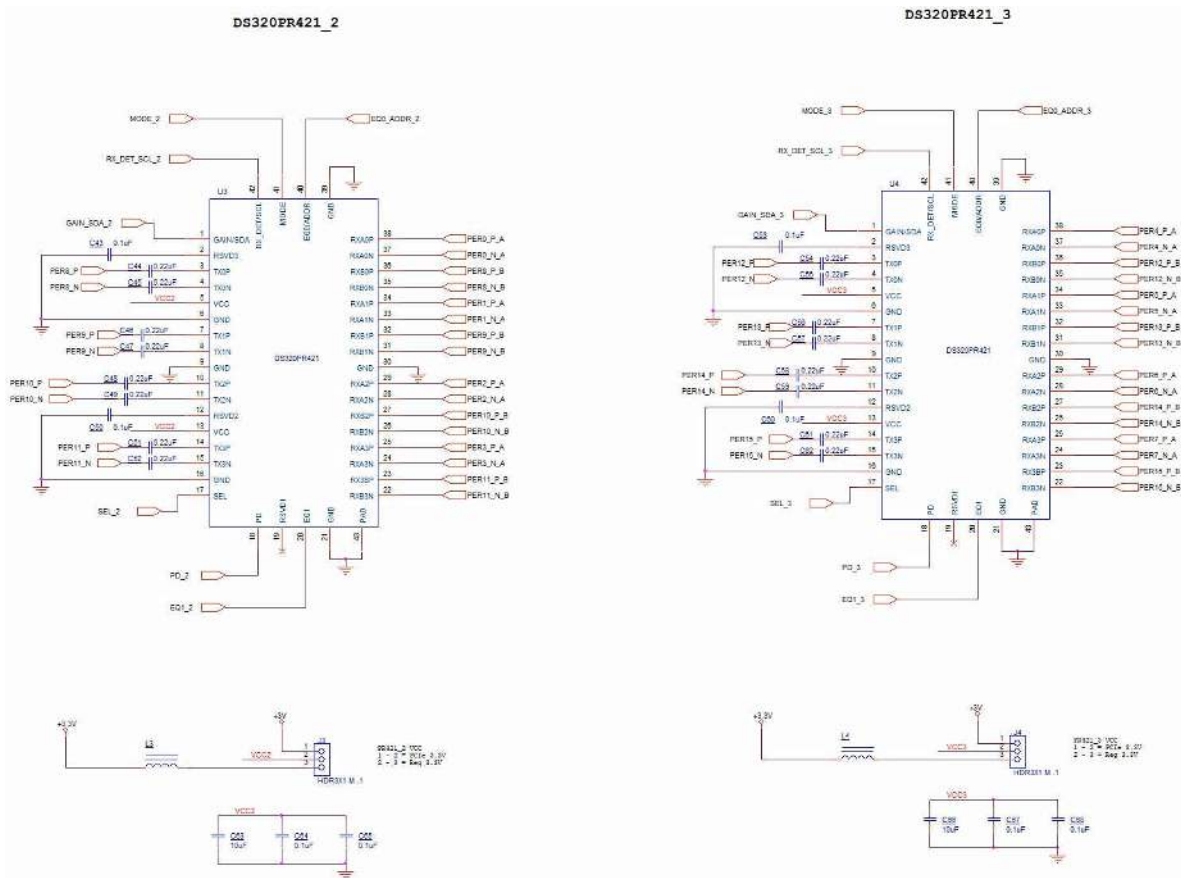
DS320PR421_2

DS320PR421_3

MODE_2
EQ0_ADDR_2
RX_DET_SCL_2
U3
42 41 40 39
RX_DETSCL
MODE
EQ0/ADDR
GND
GAIN_SDA_2
1 GAIN/SDA
C43 0.1uF
2 RSVD3
PER8_P C44 0.22uF 3 TX0P
PER8_N C45 0.22uF 4 TX0N
VCC2
5 VCC
6 GND
PER9_P C46 0.22uF 7 TX1P
PER9_N C47 0.22uF 8 TX1N
9 GND
PER10_P C48 0.22uF 10 TX2P
PER10_N C49 0.22uF 11 TX2N
12 RSVD2
C50 0.1uF VCC2 13 VCC
PER11_P C51 0.22uF 14 TX3P
PER11_N C52 0.22uF 15 TX3N
16 GND
SEL_2 17 SEL
DS320PR421
38 RXA0P PER0_P_A
37 RXA0N PER0_N_A
36 RXB0P PER8_P_B
35 RXB0N PER8_N_B
34 RXA1P PER1_P_A
33 RXA1N PER1_N_A
32 RXB1P PER9_P_B
31 RXB1N PER9_N_B
30 GND
29 RXA2P PER2_P_A
28 RXA2N PER2_N_A
27 RXB2P PER10_P_B
26 RXB2N PER10_N_B
25 RXA3P PER3_P_A
24 RXA3N PER3_N_A
23 RXB3P PER11_P_B
22 RXB3N PER11_N_B
PD RSVD1 EQ1 GND PAD
18 19 20 21 43
PD_2
EQ1_2

MODE_3
EQ0_ADDR_3
RX_DET_SCL_3
U4
42 41 40 39
RX_DETSCL
MODE
EQ0/ADDR
GND
GAIN_SDA_3
1 GAIN/SDA
C53 0.1uF
2 RSVD3
PER12_P C54 0.22uF 3 TX0P
PER12_N C55 0.22uF 4 TX0N
VCC3
5 VCC
6 GND
PER13_P C56 0.22uF 7 TX1P
PER13_N C57 0.22uF 8 TX1N
9 GND
PER14_P C58 0.22uF 10 TX2P
PER14_N C59 0.22uF 11 TX2N
12 RSVD2
C60 0.1uF VCC3 13 VCC
PER15_P C61 0.22uF 14 TX3P
PER15_N C62 0.22uF 15 TX3N
16 GND
SEL_3 17 SEL
DS320PR421
38 RXA0P PER4_P_A
37 RXA0N PER4_N_A
36 RXB0P PER12_P_B
35 RXB0N PER12_N_B
34 RXA1P PER5_P_A
33 RXA1N PER5_N_A
32 RXB1P PER13_P_B
31 RXB1N PER13_N_B
30 GND
29 RXA2P PER6_P_A
28 RXA2N PER6_N_A
27 RXB2P PER14_P_B
26 RXB2N PER14_N_B
25 RXA3P PER7_P_A
24 RXA3N PER7_N_A
23 RXB3P PER15_P_B
22 RXB3N PER15_N_B
PD RSVD1 EQ1 GND PAD
18 19 20 21 43
PD_3
EQ1_3

+3.3V
L3
+3V
VCC2
1 2 3
J3
HDR3X1 M .1
PR421_2 VCC
1 - 2 = PCIe 3.3V
2 - 3 = Reg 3.3V
VCC2
C63 10uF
C64 0.1uF
C65 0.1uF

+3.3V
L4
+3V
VCC3
1 2 3
J4
HDR3X1 M .1
PR421_3 VCC
1 - 2 = PCIe 3.3V
2 - 3 = Reg 3.3V
VCC3
C66 10uF
C67 0.1uF
C68 0.1uF